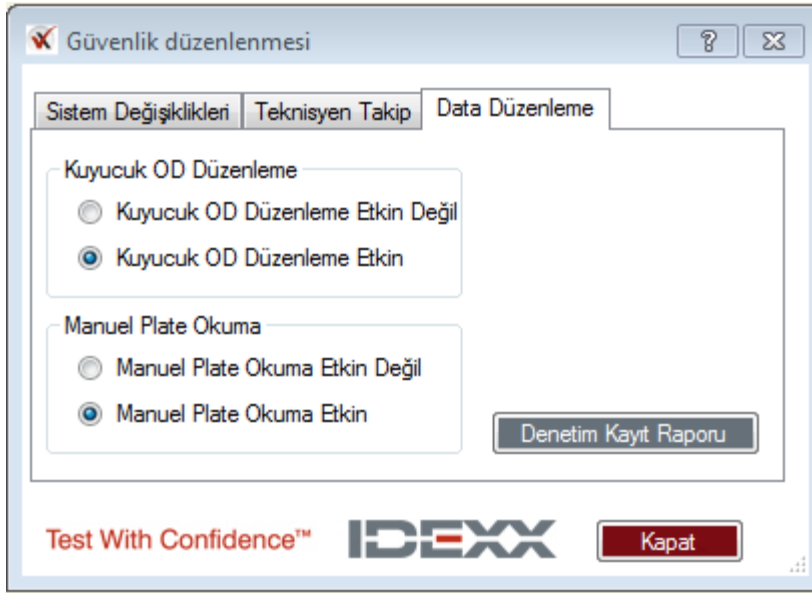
Güvenlik düzenlenmesi

?

Sistem Değişiklikleri | Teknisyen Takip | Data Düzenleme

Kuyucuk OD Düzenleme

Kuyucuk OD Düzenleme Etkin Değil

Kuyucuk OD Düzenleme Etkin

Manuel Plate Okuma

Manuel Plate Okuma Etkin Değil

Manuel Plate Okuma Etkin

Denetim Kayıt Raporu

Test With Confidence™

IDEXX

Kapat